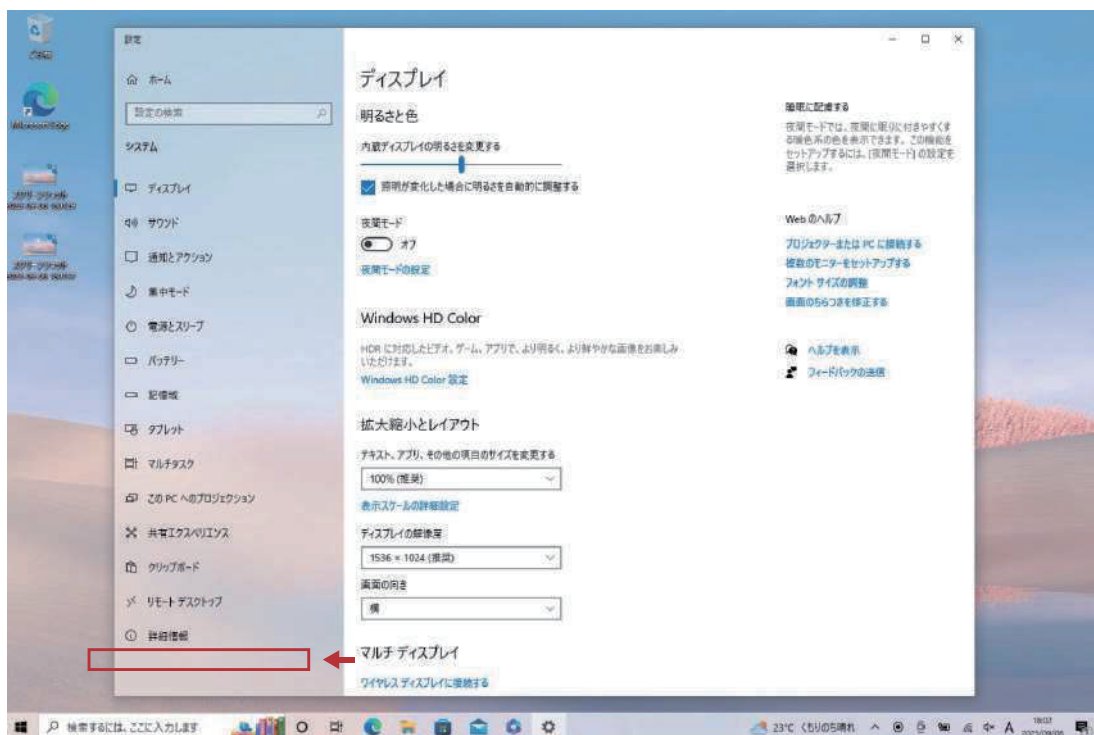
ごみ箱

Microsoft Edge

設定

ホーム

設定の検索

システム

ディスプレイ

サウンド

通知とアクション

集中モード

電源とスリープ

バッテリー

記憶域

タブレット

マルチタスク

この PC へのプロジェクション

共有エクスペリエンス

クリップボード

リモート デスクトップ

詳細情報

ディスプレイ

明るさと色

内蔵ディスプレイの明るさを変更する

照明が変化した場合に明るさを自動的に調整する

夜間モード

オフ

夜間モードの設定

Windows HD Color

HDR に対応したビデオ、ゲーム、アプリで、より明るく、より鮮やかな画像をお楽しみいただけます。

Windows HD Color 設定

拡大縮小とレイアウト

テキスト、アプリ、その他の項目のサイズを変更する

100% (推奨)

表示スケールの詳細設定

ディスプレイの解像度

1536 × 1024 (推奨)

画面の向き

横

マルチ ディスプレイ

ワイヤレス ディスプレイに接続する

睡眠に配慮する

夜間モードでは、夜間に眠りに付きやすくする暖色系の色を表示できます。この機能をセットアップするには、[夜間モード] の設定を選択します。

Web のヘルプ

プロジェクターまたは PC に接続する

複数のモニターをセットアップする

フォント サイズの調整

画面のちらつきを修正する

ヘルプを表示

フィードバックの送信

検索するには、ここに入力します

23°C くもりのち晴れ

A

18:02
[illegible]